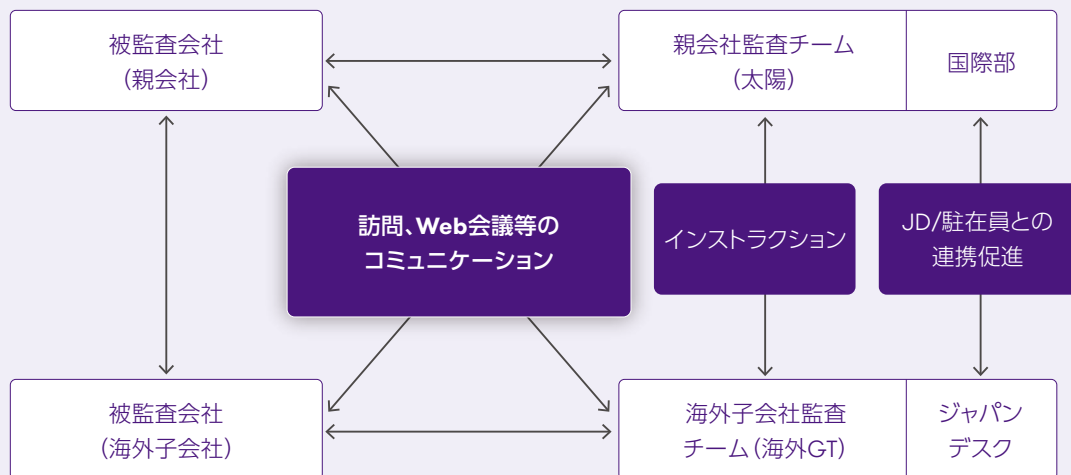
被監査会社
（親会社）

親会社監査チーム
（太陽）

国際部

訪問、Web会議等の
コミュニケーション

インストラクション

JD/駐在員との
連携促進

被監査会社
（海外子会社）

海外子会社監査
チーム（海外GT）

ジャパン
デスク